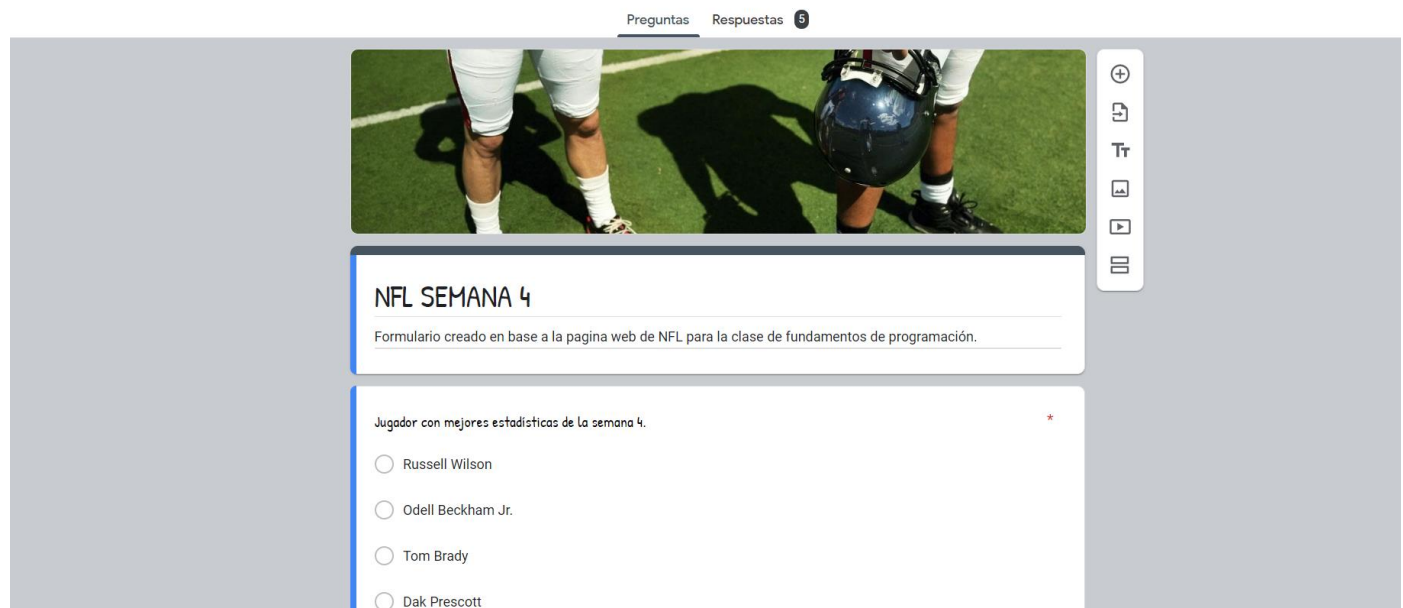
Preguntas Respuestas 5

NFL SEMANA 4

Formulario creado en base a la pagina web de NFL para la clase de fundamentos de programación.

Jugador con mejores estadísticas de la semana 4. *

Russell Wilson

Odell Beckham Jr.

Tom Brady

Dak Prescott